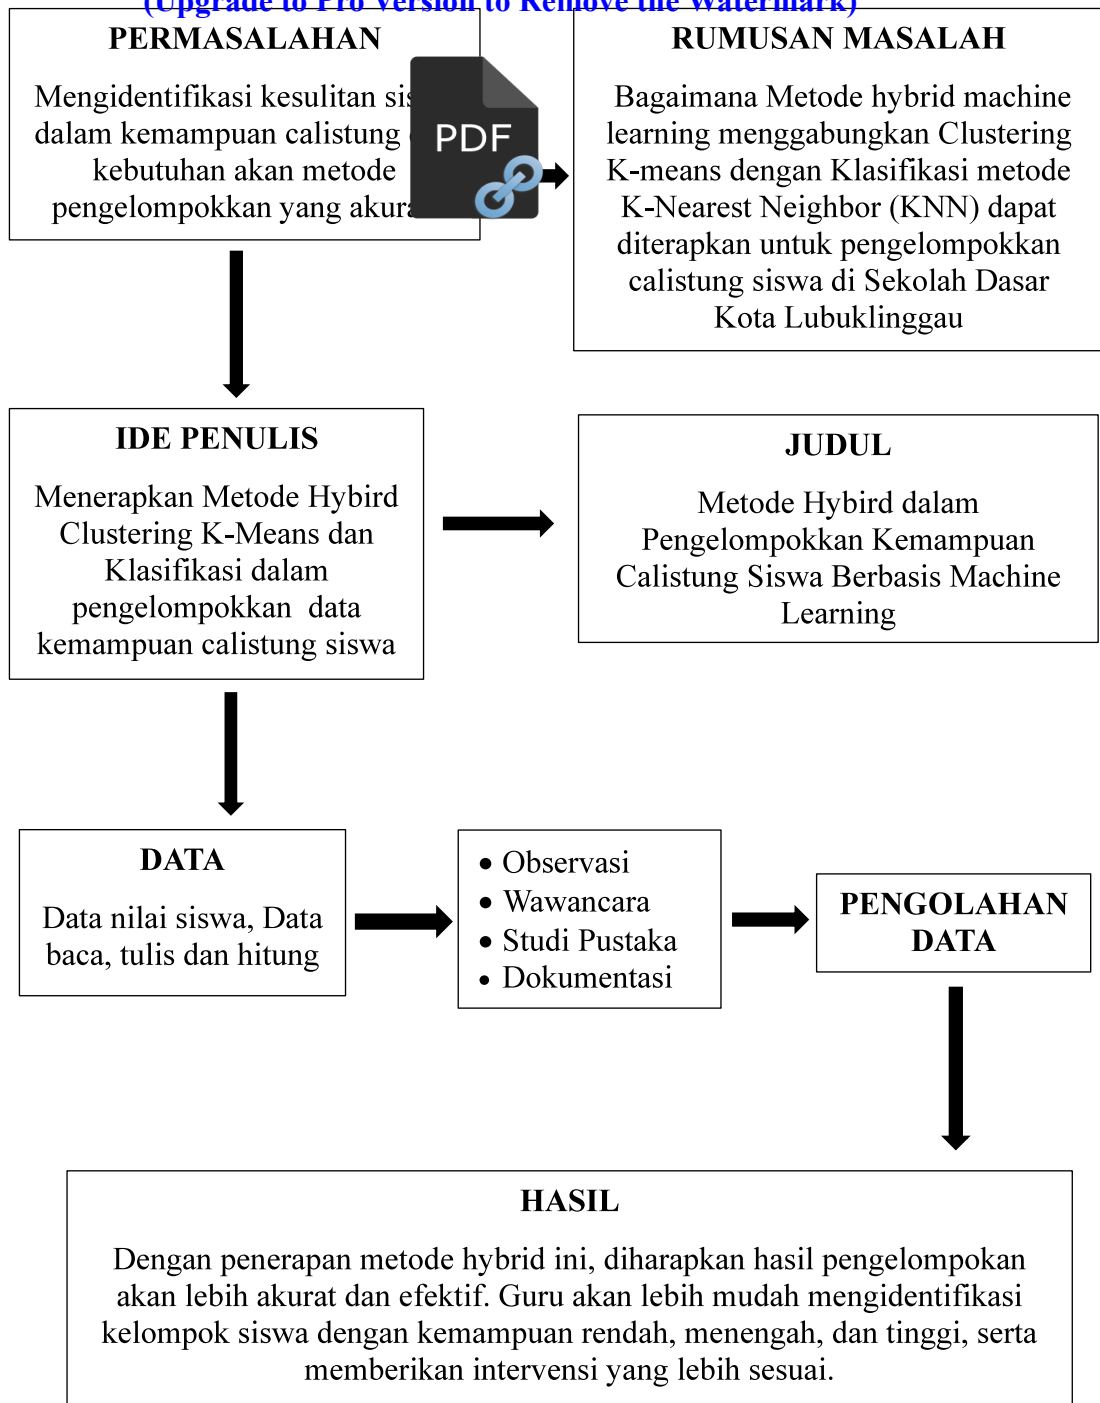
(Upgrade to Pro Version to Remove the Watermark)

PERMASALAHAN

Mengidentifikasi kesulitan sis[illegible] dalam kemampuan calistung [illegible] kebutuhan akan metode pengelompokkan yang akur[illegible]

PDF

RUMUSAN MASALAH

Bagaimana Metode hybrid machine learning menggabungkan Clustering K-means dengan Klasifikasi metode K-Nearest Neighbor (KNN) dapat diterapkan untuk pengelompokkan calistung siswa di Sekolah Dasar Kota Lubuklinggau

IDE PENULIS

Menerapkan Metode Hybird Clustering K-Means dan Klasifikasi dalam pengelompokkan data kemampuan calistung siswa

JUDUL

Metode Hybird dalam Pengelompokkan Kemampuan Calistung Siswa Berbasis Machine Learning

DATA

Data nilai siswa, Data baca, tulis dan hitung

• Observasi
• Wawancara
• Studi Pustaka
• Dokumentasi

PENGOLAHAN DATA

HASIL

Dengan penerapan metode hybrid ini, diharapkan hasil pengelompokan akan lebih akurat dan efektif. Guru akan lebih mudah mengidentifikasi kelompok siswa dengan kemampuan rendah, menengah, dan tinggi, serta memberikan intervensi yang lebih sesuai.